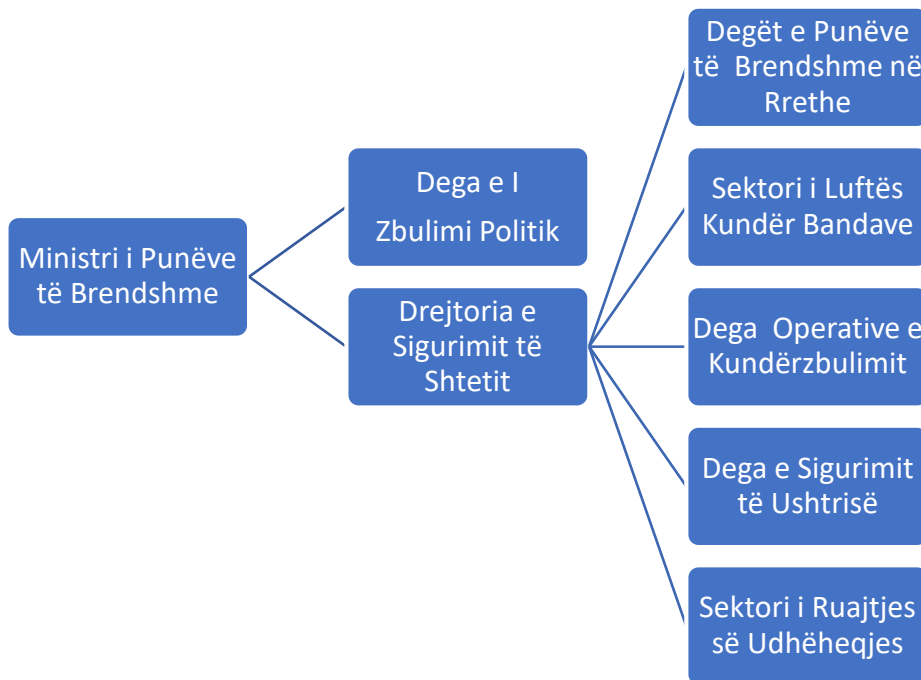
Ministri i Punëve të Brendshme

Dega e I
Zbulimi Politik

Drejtoria e Sigurimit të Shtetit

Degët e Punëve të Brendshme në Rrethe

Sektori i Luftës Kundër Bandave

Dega Operative e Kundërzbulimit

Dega e Sigurimit të Ushtrisë

Sektori i Ruajtjes së Udhëheqjes